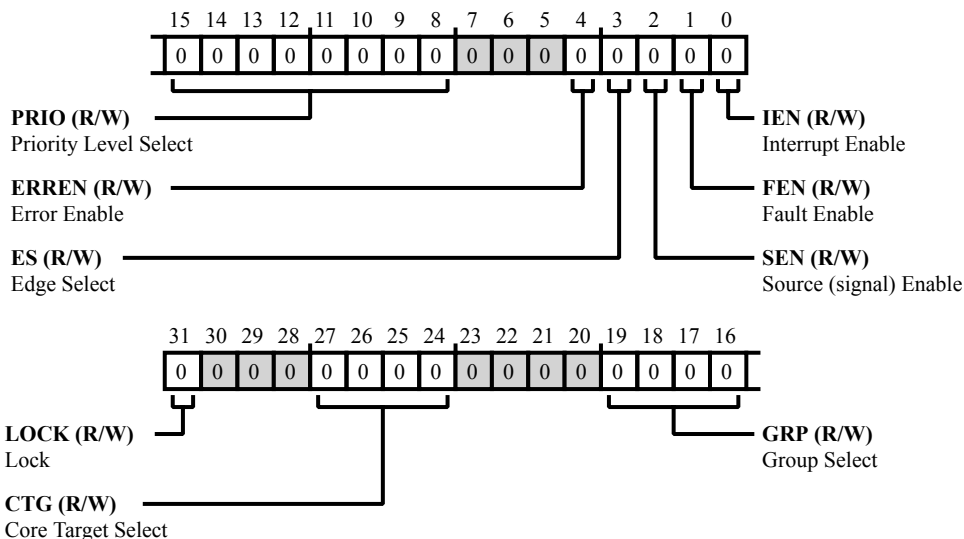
15 14 13 12 11 10 9 8 7 6 5 4 3 2 1 0

| 0 | 0 | 0 | 0 | 0 | 0 | 0 | 0 | 0 | 0 | 0 | 0 | 0 | 0 | 0 | 0 |
|---|---|---|---|---|---|---|---|---|---|---|---|---|---|---|---|

**PRIO (R/W)**
Priority Level Select

**IEN (R/W)**
Interrupt Enable

**ERREN (R/W)**
Error Enable

**FEN (R/W)**
Fault Enable

**ES (R/W)**
Edge Select

**SEN (R/W)**
Source (signal) Enable

31 30 29 28 27 26 25 24 23 22 21 20 19 18 17 16

| 0 | 0 | 0 | 0 | 0 | 0 | 0 | 0 | 0 | 0 | 0 | 0 | 0 | 0 | 0 | 0 |
|---|---|---|---|---|---|---|---|---|---|---|---|---|---|---|---|

**LOCK (R/W)**
Lock

**GRP (R/W)**
Group Select

**CTG (R/W)**
Core Target Select